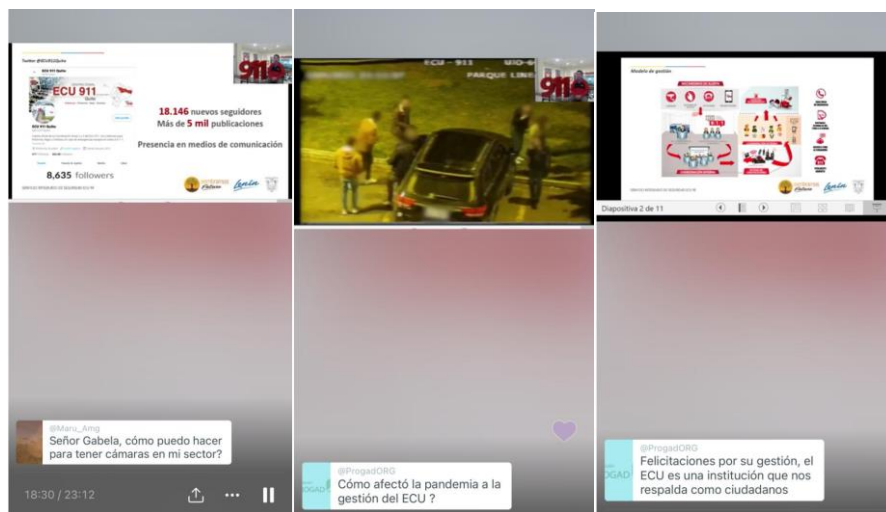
Twitter @ECU911Quito

ECU 911

ECU 911 Quito

8,635 followers

18.146 nuevos seguidores
Más de 5 mil publicaciones

Presencia en medios de comunicación

911

@Maru_Amg
Señor Gabela, cómo puedo hacer para tener cámaras en mi sector?

18:30 / 23:12

ECU - 911 PARQUE LINE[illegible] UIO-6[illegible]

911

@ProgadORG
Cómo afectó la pandemia a la gestión del ECU ?

Modelo de gestión

Diapositiva 2 de 11

@ProgadORG
Felicitaciones por su gestión, el ECU es una institución que nos respalda como ciudadanos